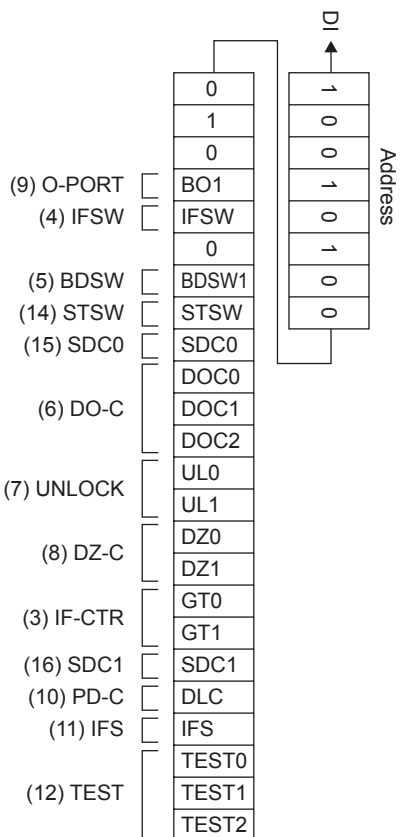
DI

Address

1
0
0
1
0
1
0
0

0
1
0
(9) O-PORT BO1
(4) IFSW IFSW
0
(5) BDSW BDSW1
(14) STSW STSW
(15) SDC0 SDC0
(6) DO-C DOC0
DOC1
DOC2
(7) UNLOCK UL0
UL1
(8) DZ-C DZ0
DZ1
(3) IF-CTR GT0
GT1
(16) SDC1 SDC1
(10) PD-C DLC
(11) IFS IFS
(12) TEST TEST0
TEST1
TEST2